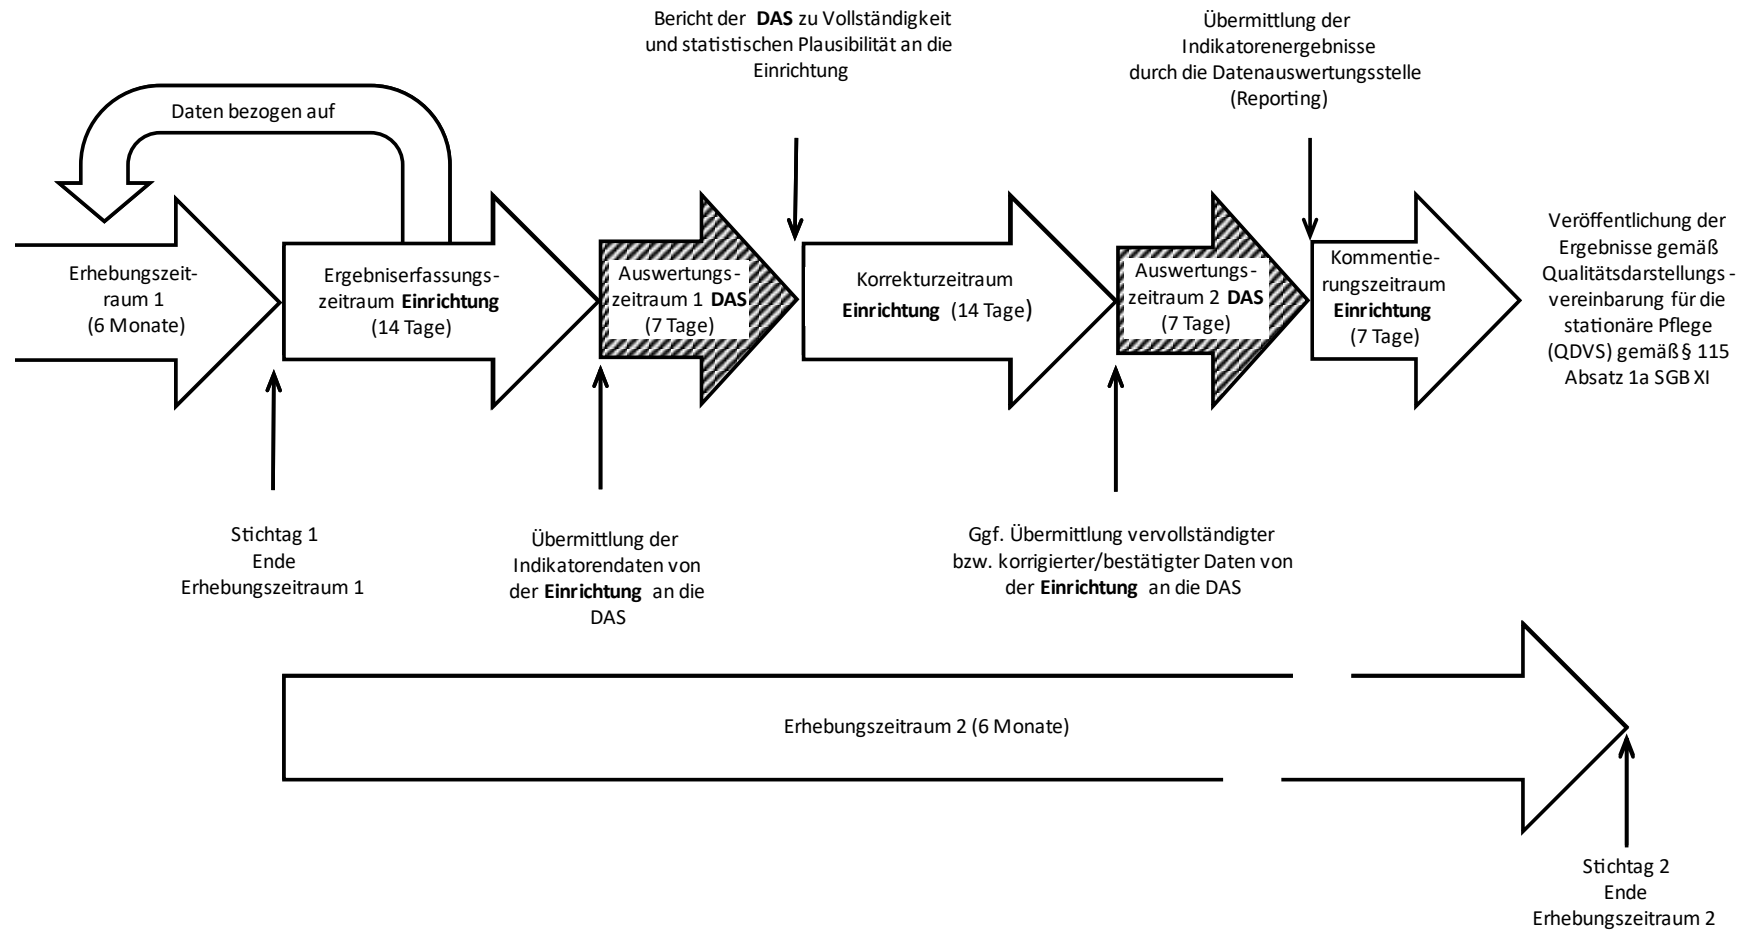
Bericht der DAS zu Vollständigkeit und statistischen Plausibilität an die Einrichtung

Übermittlung der Indikatorenergebnisse durch die Datenauswertungsstelle (Reporting)

Daten bezogen auf

Erhebungszeitraum 1 (6 Monate)

Ergebniserfassungszeitraum Einrichtung (14 Tage)

Auswertungszeitraum 1 DAS (7 Tage)

Korrekturzeitraum Einrichtung (14 Tage)

Auswertungszeitraum 2 DAS (7 Tage)

Kommentierungszeitraum Einrichtung (7 Tage)

Veröffentlichung der Ergebnisse gemäß Qualitätsdarstellungs-vereinbarung für die stationäre Pflege (QDVS) gemäß § 115 Absatz 1a SGB XI

Stichtag 1 Ende Erhebungszeitraum 1

Übermittlung der Indikatorendaten von der Einrichtung an die DAS

Ggf. Übermittlung vervollständigter bzw. korrigierter/bestätigter Daten von der Einrichtung an die DAS

Erhebungszeitraum 2 (6 Monate)

Stichtag 2 Ende Erhebungszeitraum 2